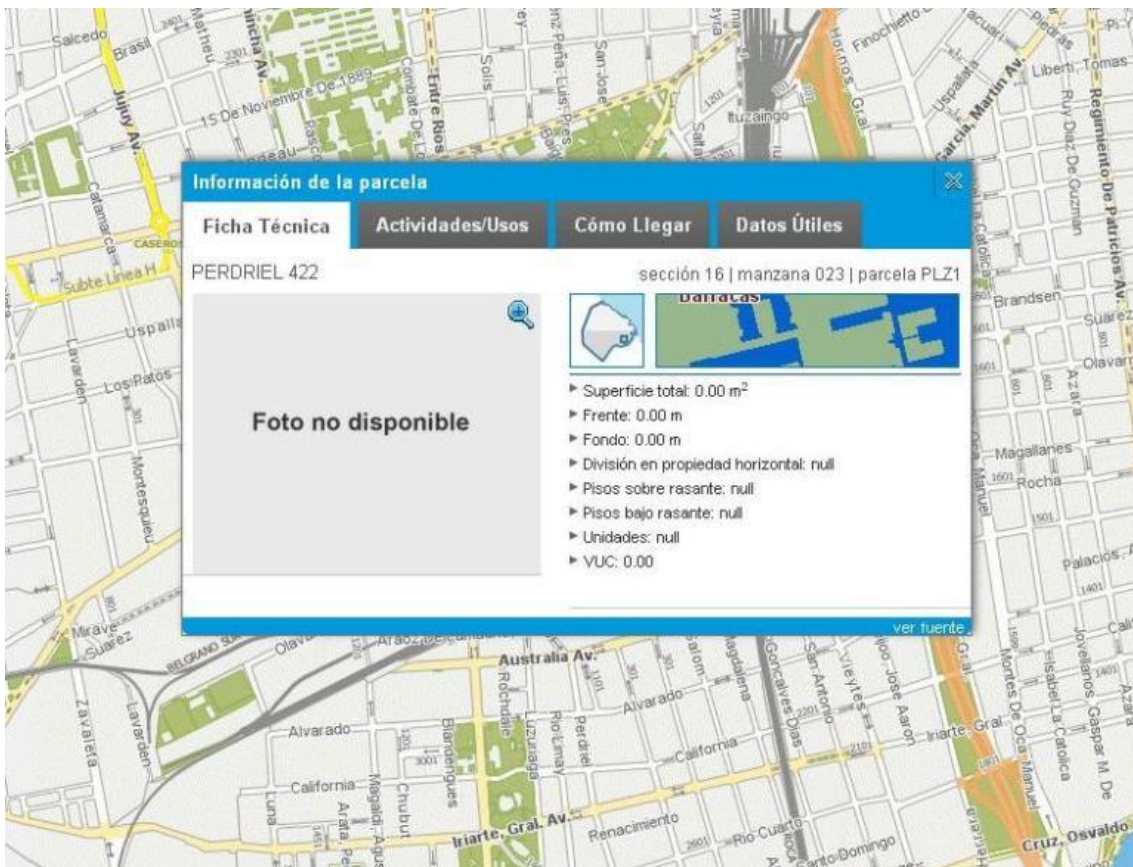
Información de la parcela

Ficha Técnica | Actividades/Usos | Cómo Llegar | Datos Útiles

PERDRIEL 422

sección 16 | manzana 023 | parcela PLZ1

Foto no disponible

Barracas

Superficie total: 0.00 m$^2$
Frente: 0.00 m
Fondo: 0.00 m
División en propiedad horizontal: null
Pisos sobre rasante: null
Pisos bajo rasante: null
Unidades: null
VUC: 0.00

ver fuente

Salcedo
Brasil
Jujuy Av.
Catamarca
Subte Linea H
Uspallata
Lavarden
Los Patos
Montesquieu
Mirave
Suarez
Zavaleta
15 De Noviembre De 1889
Entre Rios
Solis
San José
Ituzaingo
Hornos
Finochietto
García, Martin Av.
Liberti, Tomas
Ruy Diaz De Guzman
Regimiento De Patricios Av.
Brandsen
Suarez
Olavarria
Azara
Magallanes
Rocha
Palacios
Australia Av.
Rochdale
Alvarado
California
Luzuriaga
Río Limay
Perdriel
Magdalena
Goncalves Dias
San Antonio
Vieytes
José Aaron
Iriarte, Gral.
Montes De Oca, Manuel
Isabel La Catolica
Jovellanos, Gaspar M. De
Blandengues
Chubut
Luna
Arata, Pedro
Iriarte, Gral. Av.
Renacimiento
Rio Cuarto
Santo Domingo
Cruz, Osvaldo
Belgrano Sur
Caseros